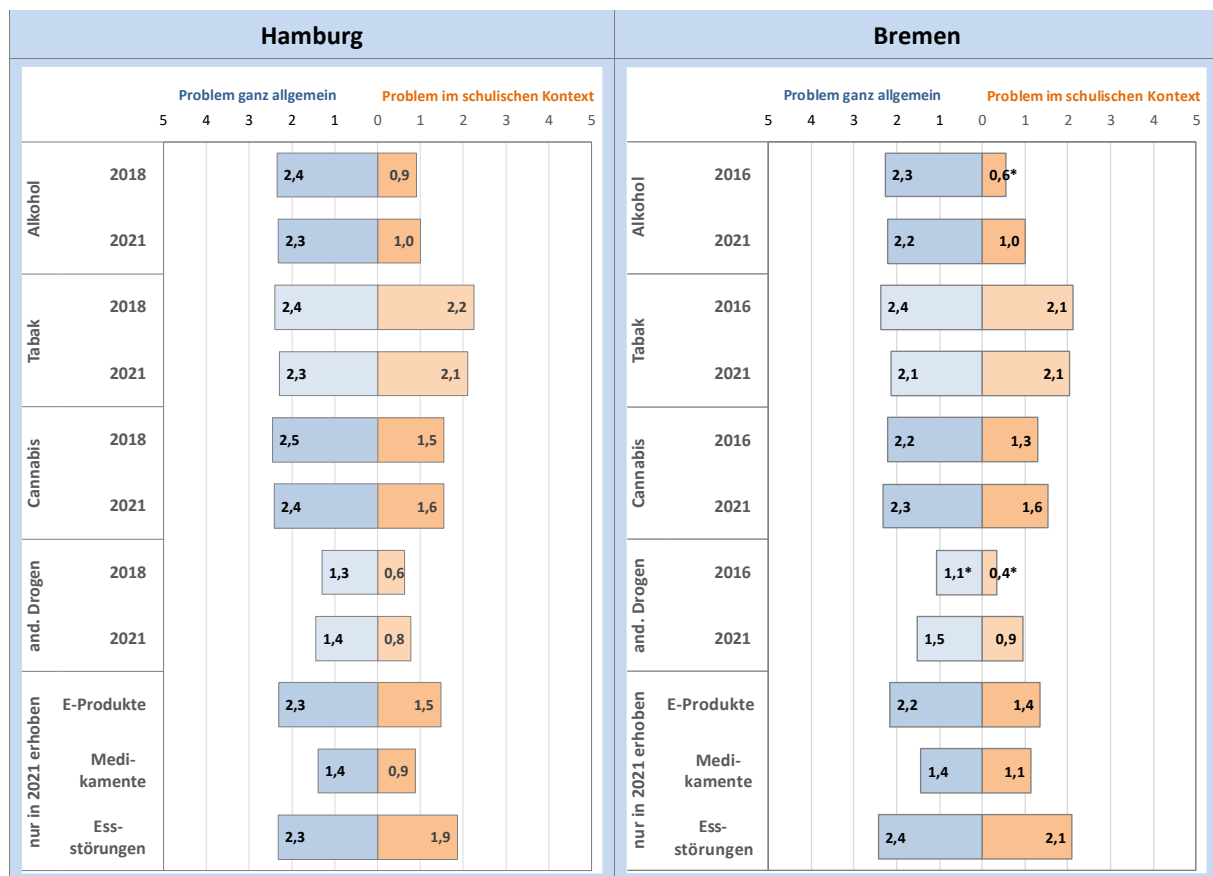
Hamburg

Problem ganz allgemein    Problem im schulischen Kontext

5 4 3 2 1 0 1 2 3 4 5

| | | Problem ganz allgemein | Problem im schulischen Kontext |
|---|---|---|---|
| Alkohol | 2018 | 2,4 | 0,9 |
| | 2021 | 2,3 | 1,0 |
| Tabak | 2018 | 2,4 | 2,2 |
| | 2021 | 2,3 | 2,1 |
| Cannabis | 2018 | 2,5 | 1,5 |
| | 2021 | 2,4 | 1,6 |
| and. Drogen | 2018 | 1,3 | 0,6 |
| | 2021 | 1,4 | 0,8 |
| nur in 2021 erhoben | E-Produkte | 2,3 | 1,5 |
| | Medi-kamente | 1,4 | 0,9 |
| | Ess-störungen | 2,3 | 1,9 |

Bremen

Problem ganz allgemein    Problem im schulischen Kontext

5 4 3 2 1 0 1 2 3 4 5

| | | Problem ganz allgemein | Problem im schulischen Kontext |
|---|---|---|---|
| Alkohol | 2016 | 2,3 | 0,6* |
| | 2021 | 2,2 | 1,0 |
| Tabak | 2016 | 2,4 | 2,1 |
| | 2021 | 2,1 | 2,1 |
| Cannabis | 2016 | 2,2 | 1,3 |
| | 2021 | 2,3 | 1,6 |
| and. Drogen | 2016 | 1,1* | 0,4* |
| | 2021 | 1,5 | 0,9 |
| nur in 2021 erhoben | E-Produkte | 2,2 | 1,4 |
| | Medi-kamente | 1,4 | 1,1 |
| | Ess-störungen | 2,4 | 2,1 |